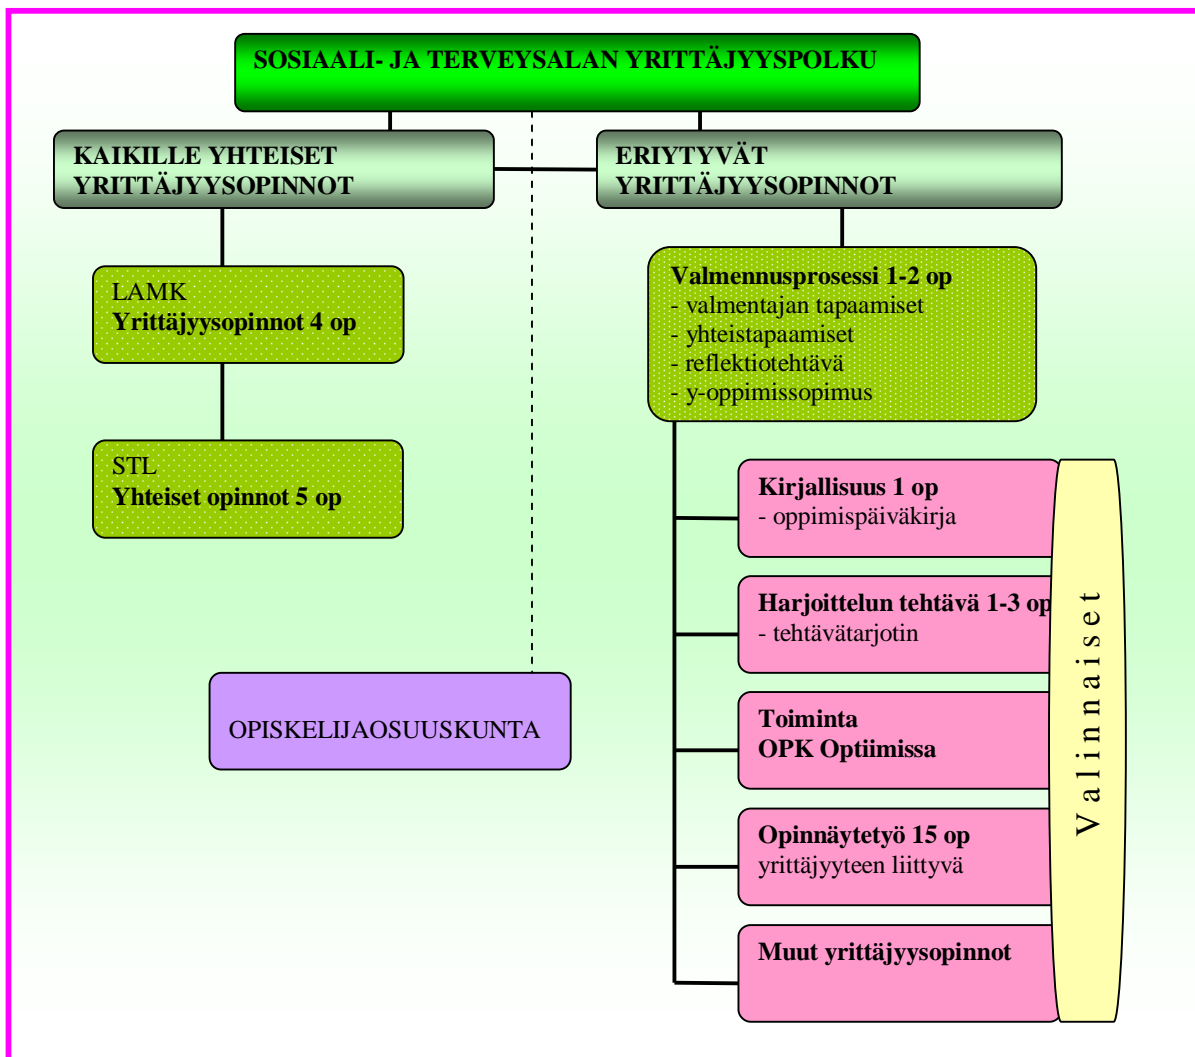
SOSIAALI- JA TERVEYSALAN YRITTÄJYYSPOLKU

KAIKILLE YHTEISET YRITTÄJYYSOPINNOT

ERIYTYVÄT YRITTÄJYYSOPINNOT

LAMK
Yrittäjyysopinnot 4 op

STL
Yhteiset opinnot 5 op

OPISKELIJAOSUUSKUNTA

Valmennusprosessi 1-2 op
- valmentajan tapaamiset
- yhteistapaamiset
- reflektiotehtävä
- y-oppimissopimus

Kirjallisuus 1 op
- oppimispäiväkirja

Harjoittelun tehtävä 1-3 op
- tehtävätarjotin

Toiminta
OPK Optiimissa

Opinnäytetyö 15 op
yrittäjyyteen liittyvä

Muut yrittäjyysopinnot

Valinnaiset